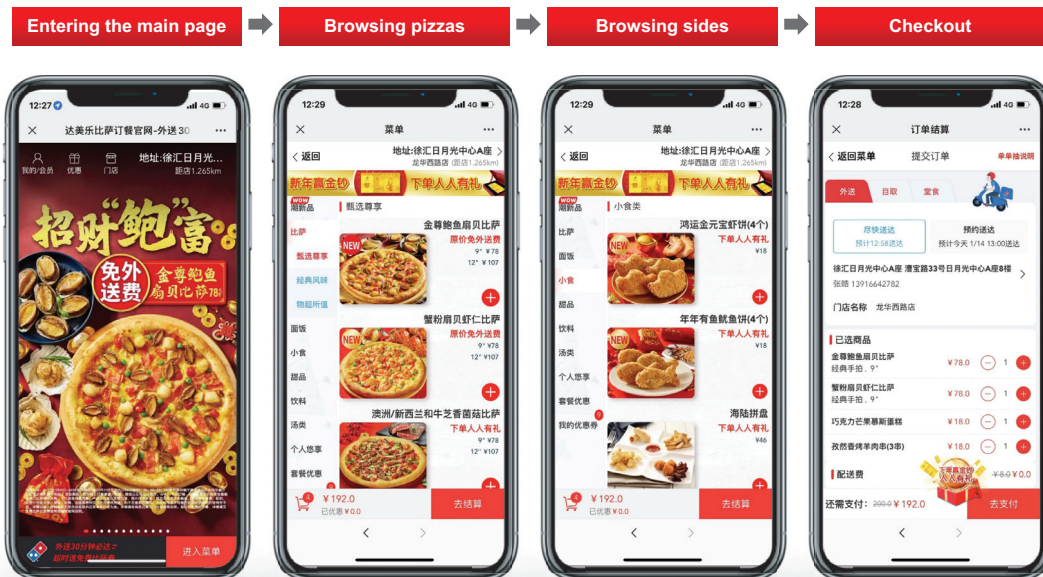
Entering the main page

Browsing pizzas

Browsing sides

Checkout

12:27 4G
达美乐比萨订餐官网-外送 30
我的/会员 优惠 门店 地址:徐汇日月光...
距店1.265km
招财"鲍"富
免外送费
金尊鲍鱼扇贝比萨78
外送30分钟必达 超时送免费比萨
进入菜单

12:29 4G
菜单
返回 地址:徐汇日月光中心A座 龙华西路店 (距店1.265km)
新年赢金钞 下单人人有礼
WOW 潮新品
比萨
甄选尊享
经典风味
物超所值
面饭
小食
甜品
饮料
汤类
个人惠享
套餐优惠
甄选尊享
金尊鲍鱼扇贝比萨
原价免外送费
9" ¥78
12" ¥107
NEW
蟹粉扇贝虾仁比萨
原价免外送费
9" ¥78
12" ¥107
NEW
澳洲/新西兰和牛芝香菌菇比萨
下单人人有礼
9" ¥78
12" ¥107
¥192.0
已优惠 ¥0.0
去结算

12:29 4G
菜单
返回 地址:徐汇日月光中心A座 龙华西路店 (距店1.265km)
新年赢金钞 下单人人有礼
WOW 潮新品
比萨
面饭
小食
甜品
饮料
汤类
个人惠享
套餐优惠
我的优惠券
小食类
鸿运金元宝虾饼(4个)
下单人人有礼
¥18
NEW
年年有鱼鱿鱼饼(4个)
下单人人有礼
¥18
NEW
海陆拼盘
¥46
¥192.0
已优惠 ¥0.0
去结算

12:28 4G
订单结算
返回菜单 提交订单 单单抽说明
外送 自取 堂食
尽快送达 预计12:58送达
预约送达 预计今天 1/14 13:00送达
徐汇日月光中心A座 漕宝路33号日月光中心A座8楼
张晴 13916642782
门店名称 龙华西路店
已选商品
金尊鲍鱼扇贝比萨 经典手拍,9" ¥78.0 1
蟹粉扇贝虾仁比萨 经典手拍,9" ¥78.0 1
巧克力芒果慕斯蛋糕 ¥18.0 1
孜然香烤羊肉串(3串) ¥18.0 1
配送费 ¥8.0 ¥0.0
下单赢金钞 人人有礼
还需支付: 200.0 ¥192.0
去支付